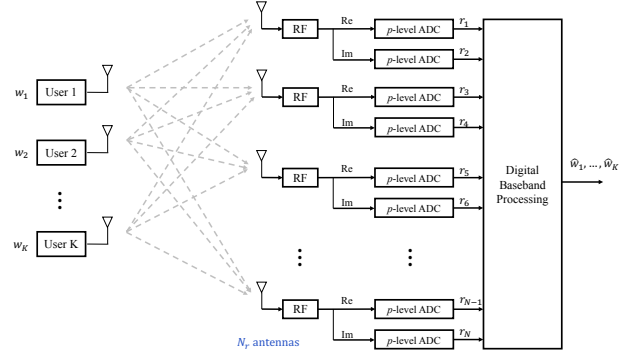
$w_1$ User 1

$w_2$ User 2

$w_K$ User K

RF Re $p$-level ADC $r_1$
Im $p$-level ADC $r_2$

RF Re $p$-level ADC $r_3$
Im $p$-level ADC $r_4$

RF Re $p$-level ADC $r_5$
Im $p$-level ADC $r_6$

RF Re $p$-level ADC $r_{N-1}$
Im $p$-level ADC $r_N$

Digital Baseband Processing

$\hat{w}_1, \ldots, \hat{w}_K$

$N_r$ antennas